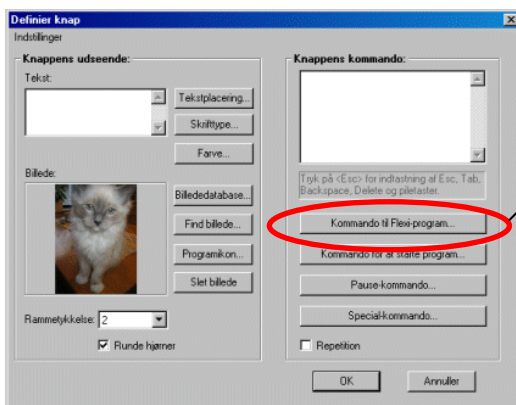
Definier knap
Indstillinger

Knappens udseende:
Tekst:
Tekstplacering...
Skrifttype...
Farve...
Billede:
Billededatabase...
Find billede...
Programikon...
Slet billede
Rammetykkelse: 2
Runde hjørner

Knappens kommando:
Tryk på <Esc> for indtastning af Esc, Tab, Backspace, Delete og piletaster.
Kommando til Flexi-program...
Kommando for at starte program...
Pause-kommando...
Special-kommando...
Repetition

OK
Annuller